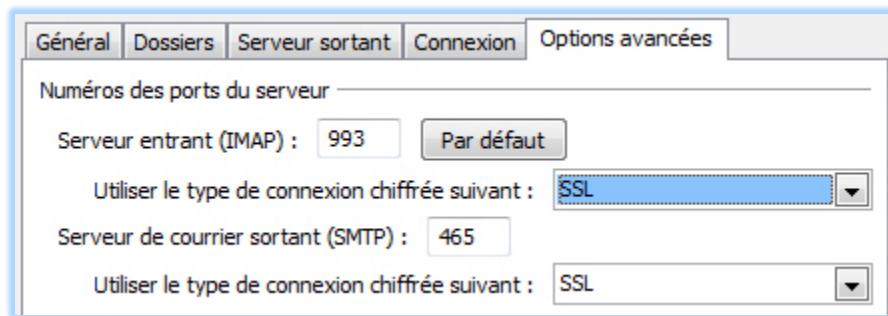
Général | Dossiers | Serveur sortant | Connexion | Options avancées

Numéros des ports du serveur

Serveur entrant (IMAP) : 993 Par défaut

Utiliser le type de connexion chiffrée suivant : SSL

Serveur de courrier sortant (SMTP) : 465

Utiliser le type de connexion chiffrée suivant : SSL